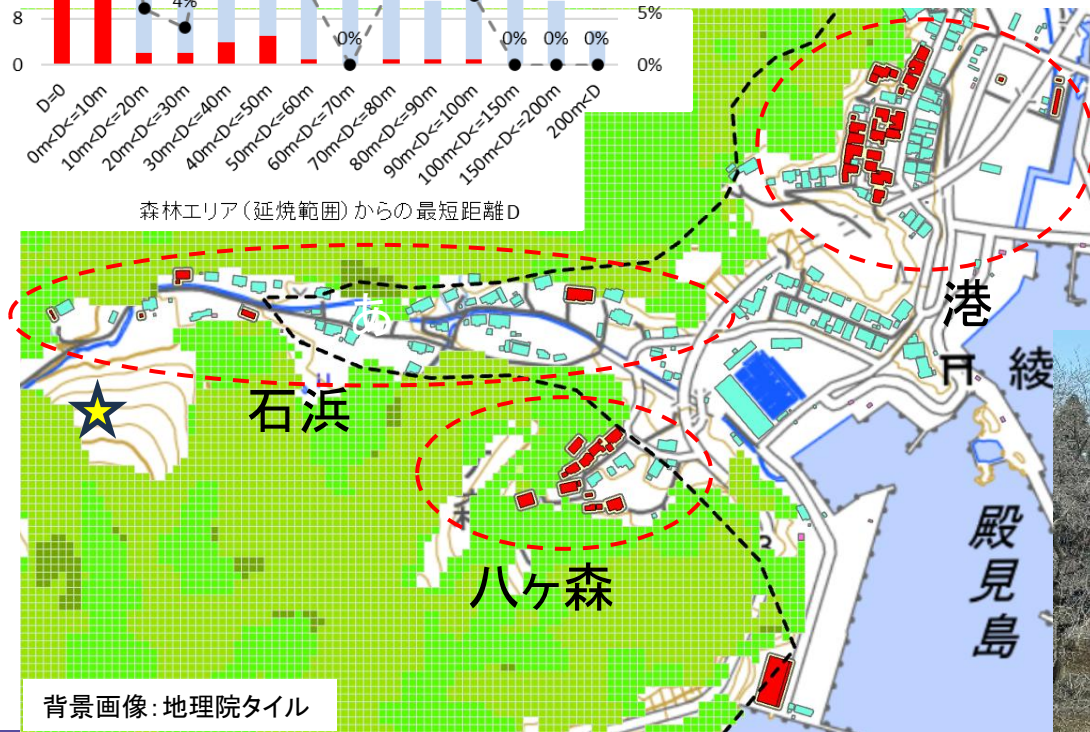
8
0
4%
5%
0%
0%
0%
0%
0%
D=0
0m<D<=10m
10m<D<=20m
20m<D<=30m
30m<D<=40m
40m<D<=50m
50m<D<=60m
60m<D<=70m
70m<D<=80m
80m<D<=90m
90m<D<=100m
100m<D<=150m
150m<D<=200m
200m<D
森林エリア(延焼範囲)からの最短距離D
あ
石浜
港
綾
八ヶ森
殿
見
島
背景画像:地理院タイル